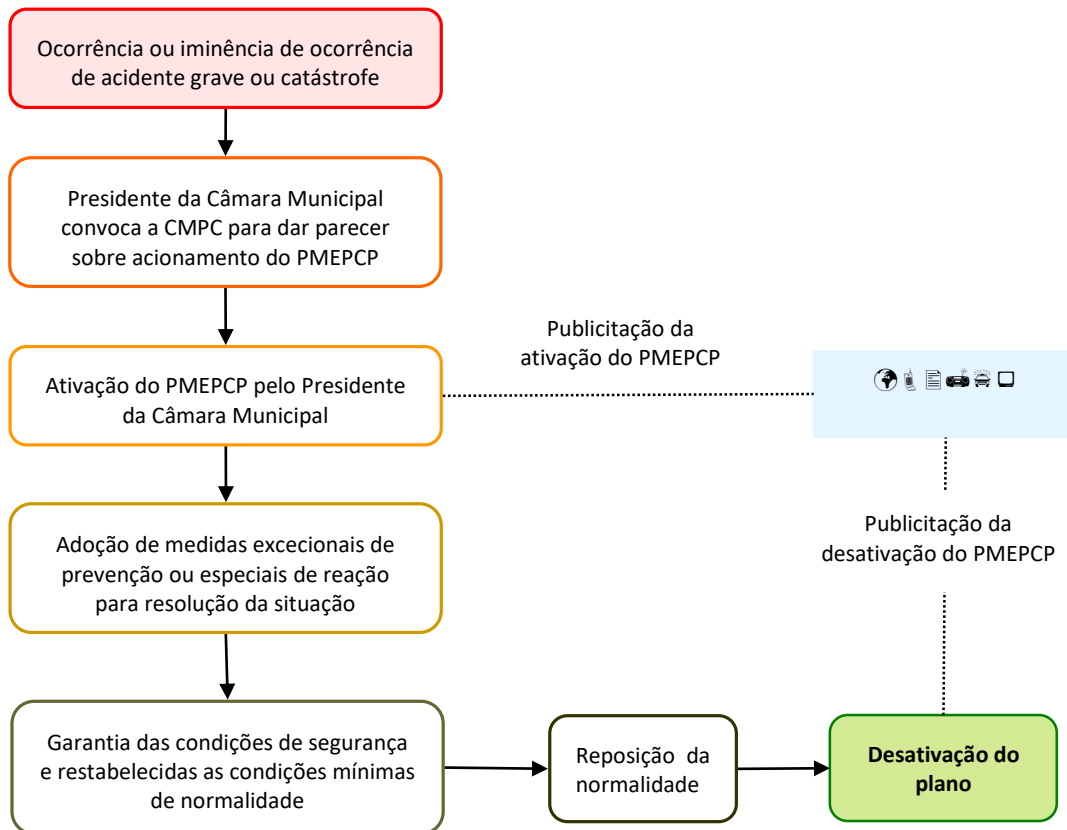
Ocorrência ou iminência de ocorrência de acidente grave ou catástrofe

Presidente da Câmara Municipal convoca a CMPC para dar parecer sobre acionamento do PMEPCP

Ativação do PMEPCP pelo Presidente da Câmara Municipal

Publicitação da ativação do PMEPCP

Adoção de medidas excecionais de prevenção ou especiais de reação para resolução da situação

Publicitação da desativação do PMEPCP

Garantia das condições de segurança e restabelecidas as condições mínimas de normalidade

Reposição da normalidade

Desativação do plano